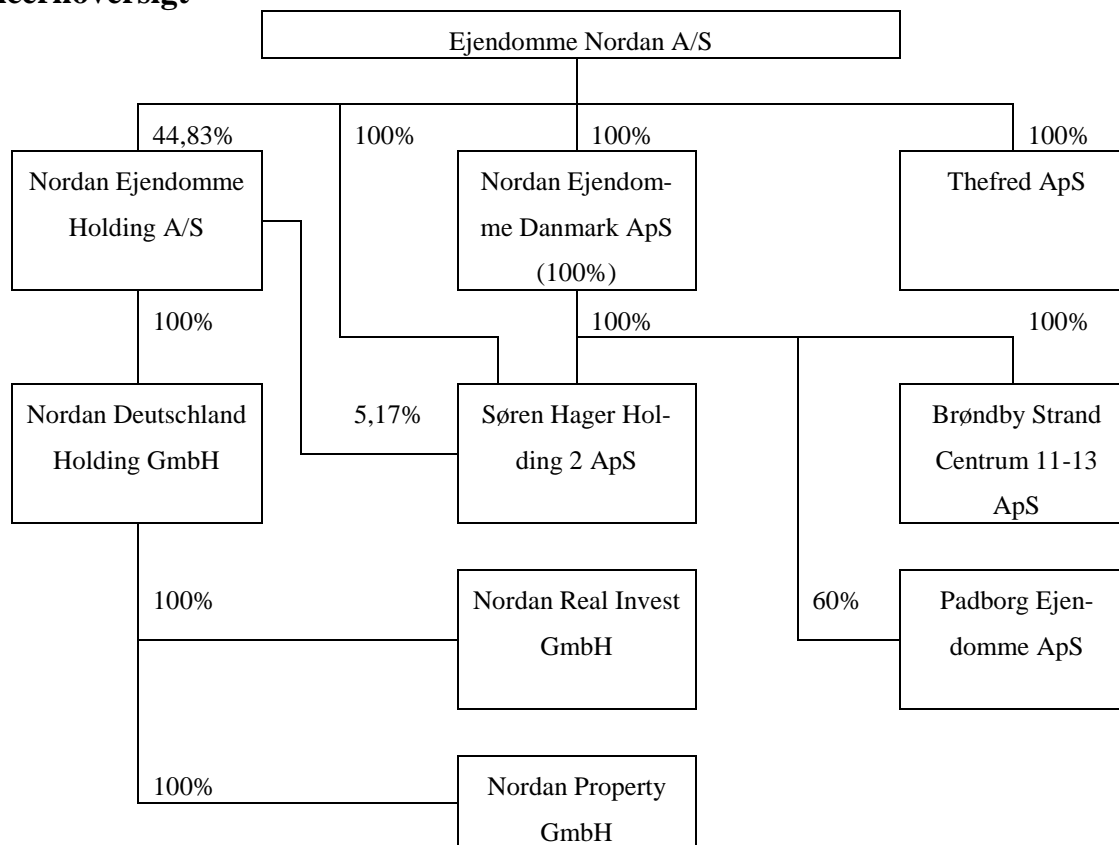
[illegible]koncernoversigt

Ejendomme Nordan A/S

44,83%

100%

100%

100%

Nordan Ejendomme Holding A/S

Nordan Ejendomme Danmark ApS (100%)

Thefred ApS

100%

100%

100%

Nordan Deutschland Holding GmbH

5,17%

Søren Hager Holding 2 ApS

Brøndby Strand Centrum 11-13 ApS

100%

Nordan Real Invest GmbH

60%

Padborg Ejendomme ApS

100%

Nordan Property GmbH